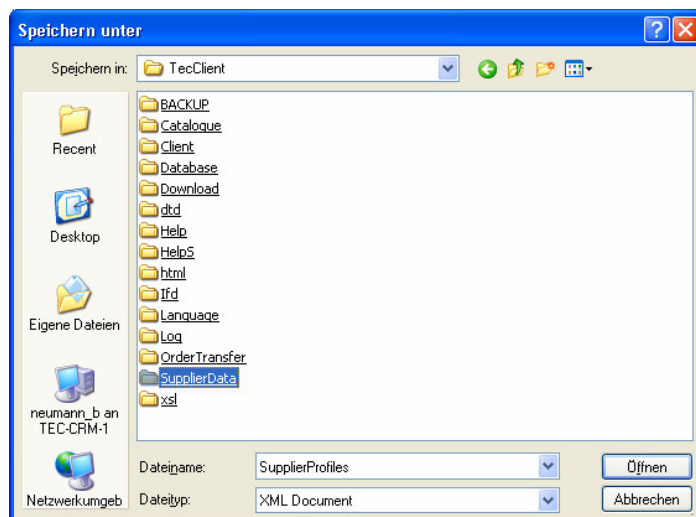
Speichern unter

Speichern in: TecClient

BACKUP
Catalogue
Client
Database
Download
dtd
Help
HelpS
html
lfd
Language
Log
OrderTransfer
SupplierData
xsl

Recent
Desktop
Eigene Dateien
neumann_b an TEC-CRM-1
Netzwerkumgeb

Dateiname: SupplierProfiles
Dateityp: XML Document

Öffnen
Abbrechen